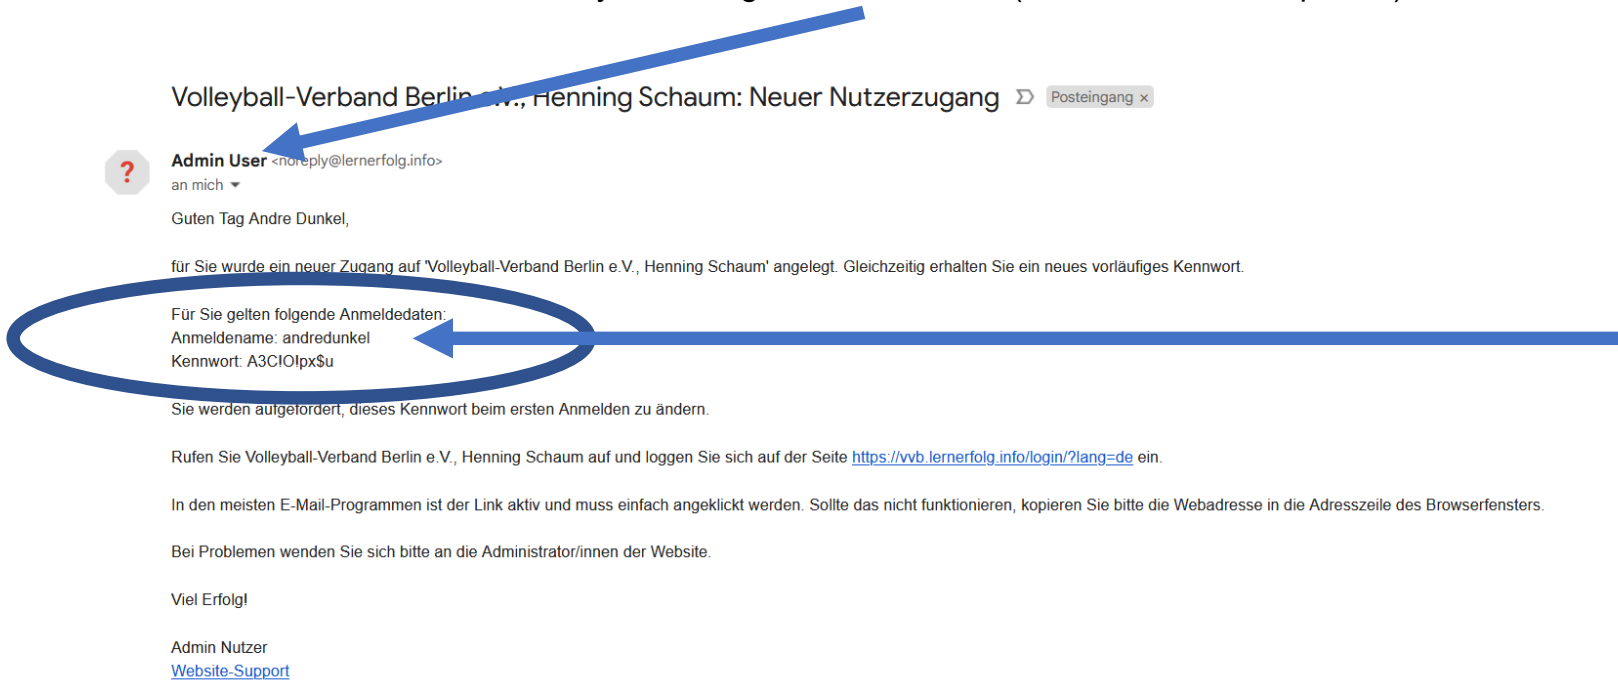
Volleyball-Verband Berlin e.V., Henning Schaum: Neuer Nutzerzugang Posteingang ×

Admin User <noreply@lernerfolg.info>
an mich

Guten Tag Andre Dunkel,

für Sie wurde ein neuer Zugang auf 'Volleyball-Verband Berlin e.V., Henning Schaum' angelegt. Gleichzeitig erhalten Sie ein neues vorläufiges Kennwort.

Für Sie gelten folgende Anmeldedaten:
Anmeldename: andredunkel
Kennwort: A3ClO!px$u

Sie werden aufgefordert, dieses Kennwort beim ersten Anmelden zu ändern.

Rufen Sie Volleyball-Verband Berlin e.V., Henning Schaum auf und loggen Sie sich auf der Seite https://vvb.lernerfolg.info/login/?lang=de ein.

In den meisten E-Mail-Programmen ist der Link aktiv und muss einfach angeklickt werden. Sollte das nicht funktionieren, kopieren Sie bitte die Webadresse in die Adresszeile des Browserfensters.

Bei Problemen wenden Sie sich bitte an die Administrator/innen der Website.

Viel Erfolg!

Admin Nutzer
Website-Support